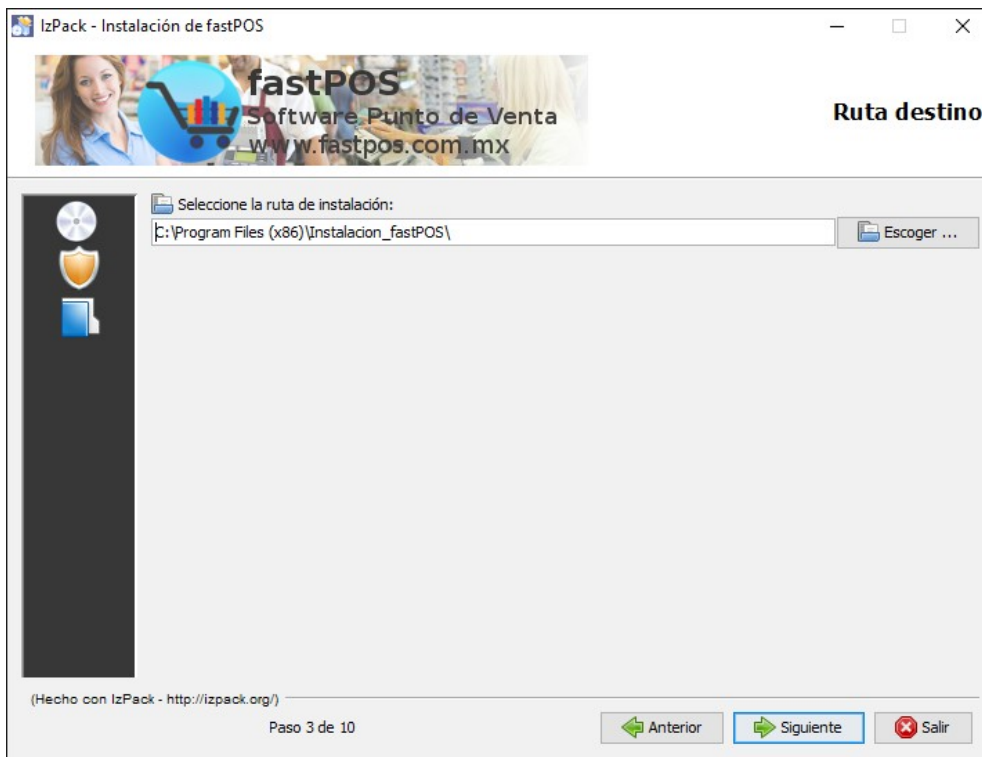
IzPack - Instalación de fastPOS

fastPOS
Software Punto de Venta
www.fastpos.com.mx

Ruta destino

Seleccione la ruta de instalación:

C:\Program Files (x86)\Instalacion_fastPOS\

Escoger ...

(Hecho con IzPack - http://izpack.org/)

Paso 3 de 10

Anterior

Siguiente

Salir